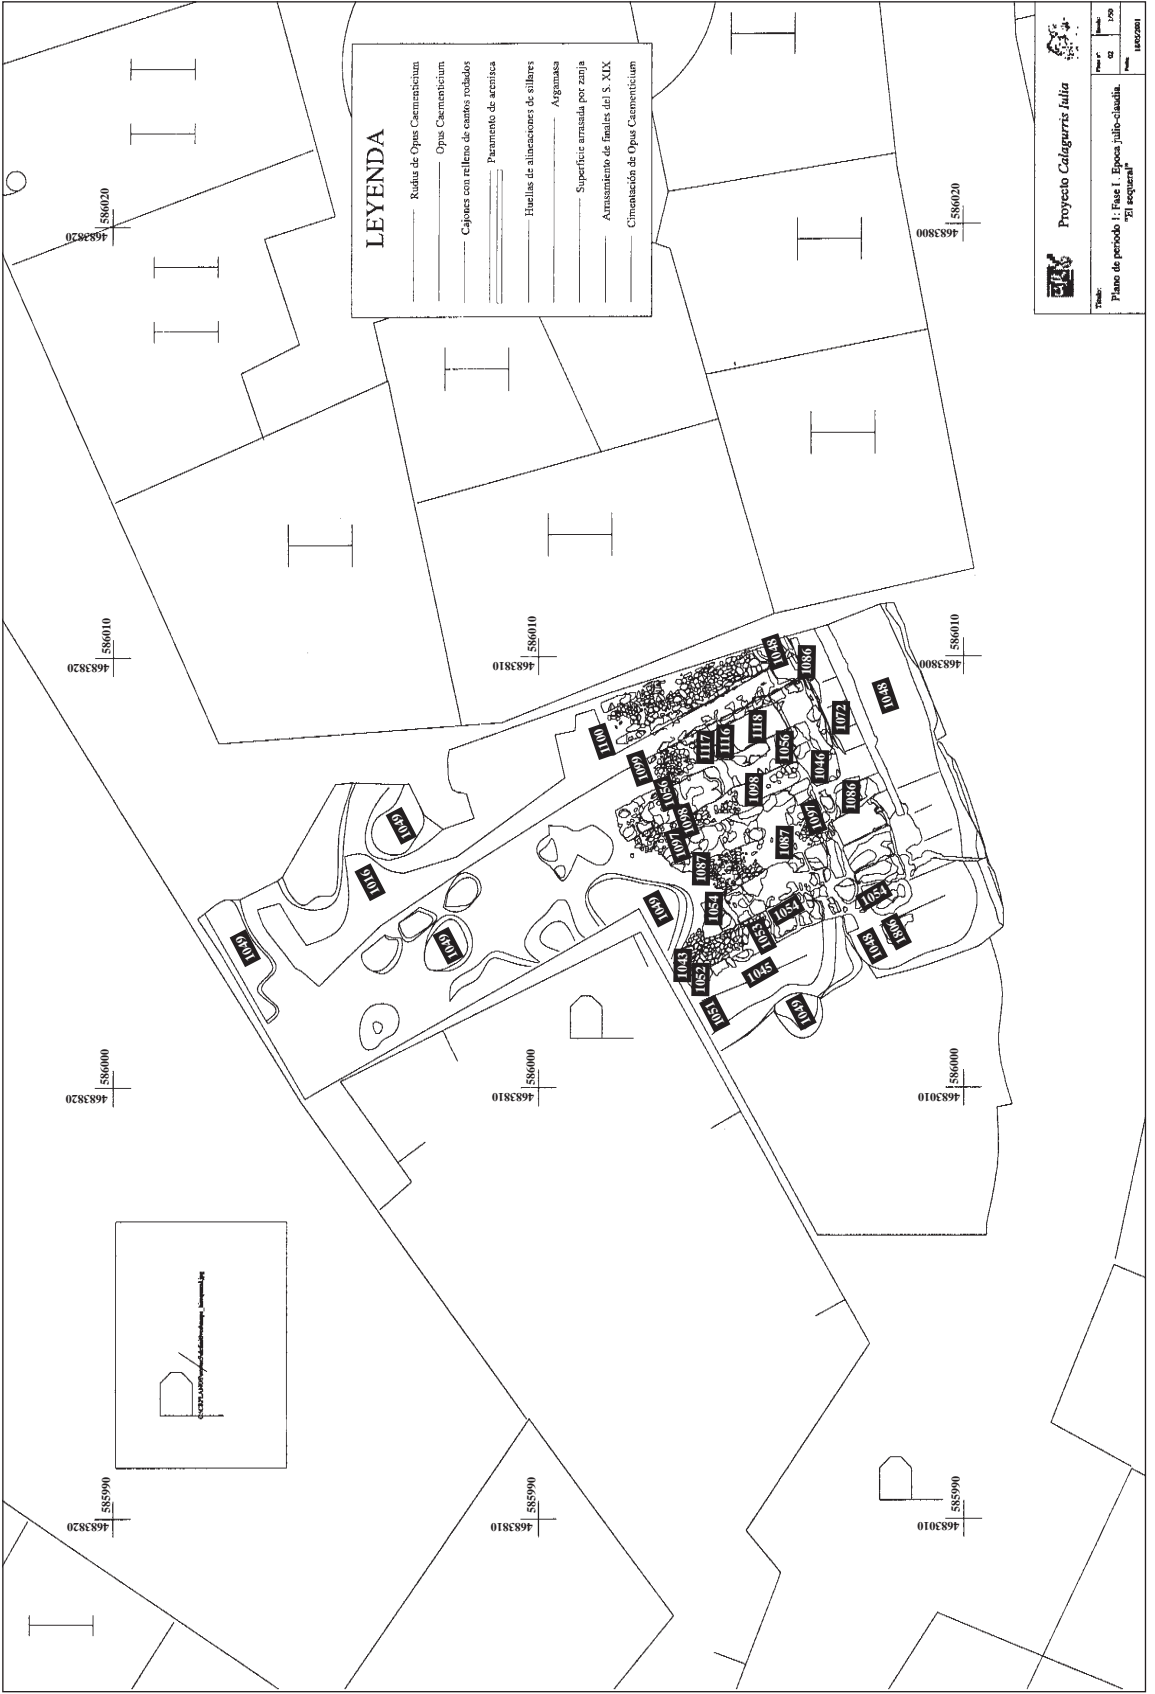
LEYENDA

Rudus de Opus Caementicium
Opus Caementicium
Cajones con relleno de cantos rodados
Paramento de arenisca
Huellas de alineaciones de sillares
Argamasa
Superficie arrasada por zanja
Arrasamiento de finales del S. XIX
Cimentación de Opus Caementicium

Proyecto *Calagurris Julia*

Título:
Plano de periodo 1: Fase I. Epoca julio-claudia. "El sequeral"

Plano nº 02
Escala: 1/50
Fecha: 18/05/2001

586020
4683820
586020
4683800
586010
4683820
586010
4683810
586010
4683800
586000
4683820
586000
4683810
586000
4683010
585990
4683820
585990
4683810
585990
4683010

1100
1048
1086
1048
1072
1099
1117
1116
1118
1056
1046
1050
1098
1098
1086
1097
1047
1087
1087
1016
1049
1049
1054
1054
1054
1048
1080
1049
1043
1052
1053
1045
1051
1049
1049